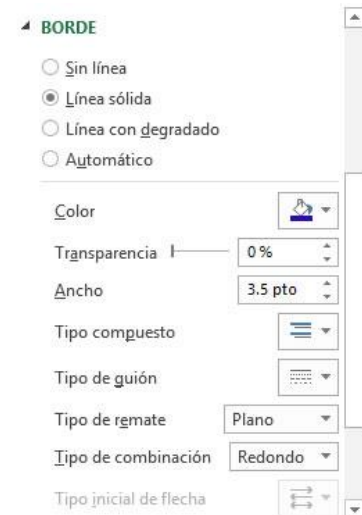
BORDE

Sin línea

Línea sólida

Línea con degradado

Automático

Color

Transparencia 0 %

Ancho 3.5 pto

Tipo compuesto

Tipo de guión

Tipo de remate Plano

Tipo de combinación Redondo

Tipo inicial de flecha